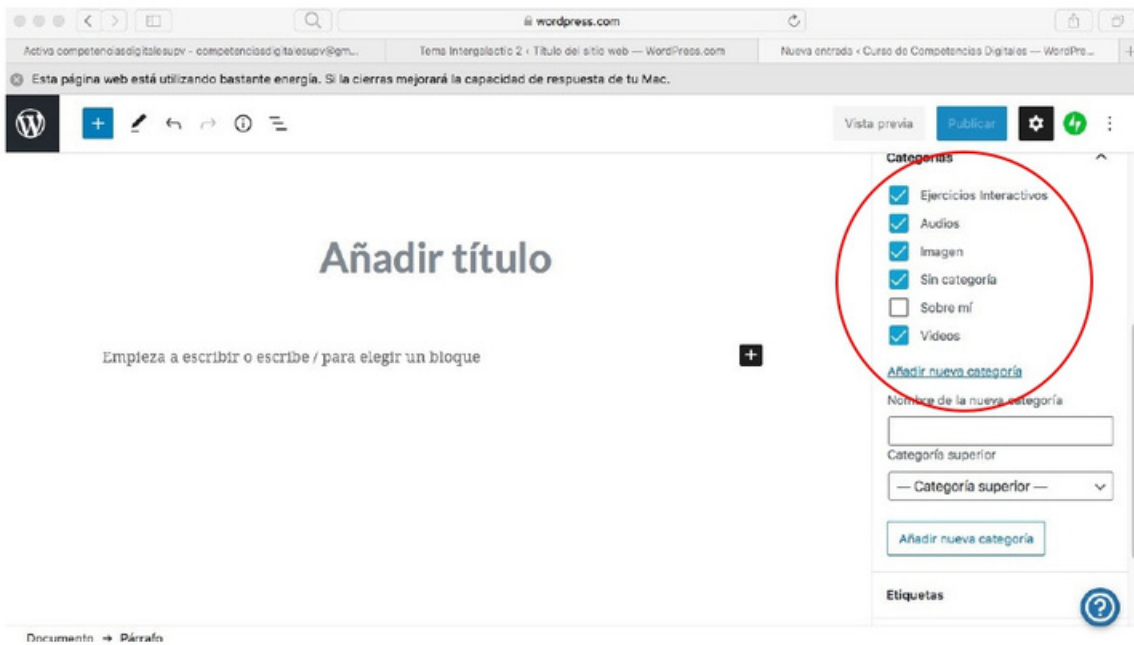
wordpress.com

Activa competenciasdigitalesupv - competenciasdigitalesupv@gm... | Tema Intergalactic 2 ‹ Título del sitio web — WordPress.com | Nueva entrada ‹ Curso de Competencias Digitales — WordPre...

Esta página web está utilizando bastante energía. Si la cierras mejorará la capacidad de respuesta de tu Mac.

Vista previa | Publicar

Categorías

Ejercicios Interactivos
Audios
Imagen
Sin categoría
Sobre mí
Videos

Añadir nueva categoría

Nombre de la nueva categoría

Categoría superior

— Categoría superior —

Añadir nueva categoría

Etiquetas

Añadir título

Empieza a escribir o escribe / para elegir un bloque

Documento → Párrafo